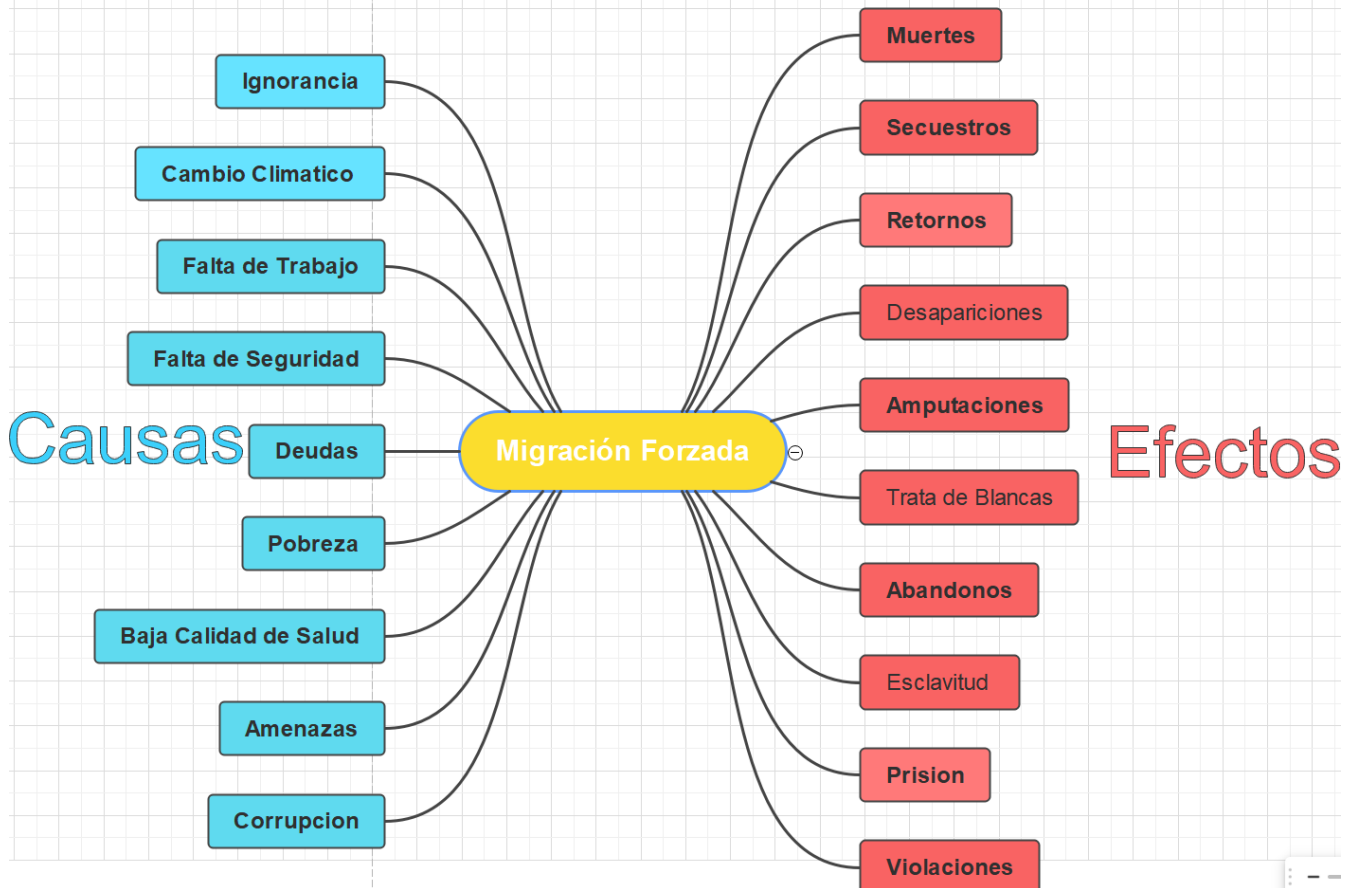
Causas

Ignorancia

Cambio Climatico

Falta de Trabajo

Falta de Seguridad

Deudas

Pobreza

Baja Calidad de Salud

Amenazas

Corrupcion

Migración Forzada

Efectos

Muertes

Secuestros

Retornos

Desapariciones

Amputaciones

Trata de Blancas

Abandonos

Esclavitud

Prision

Violaciones